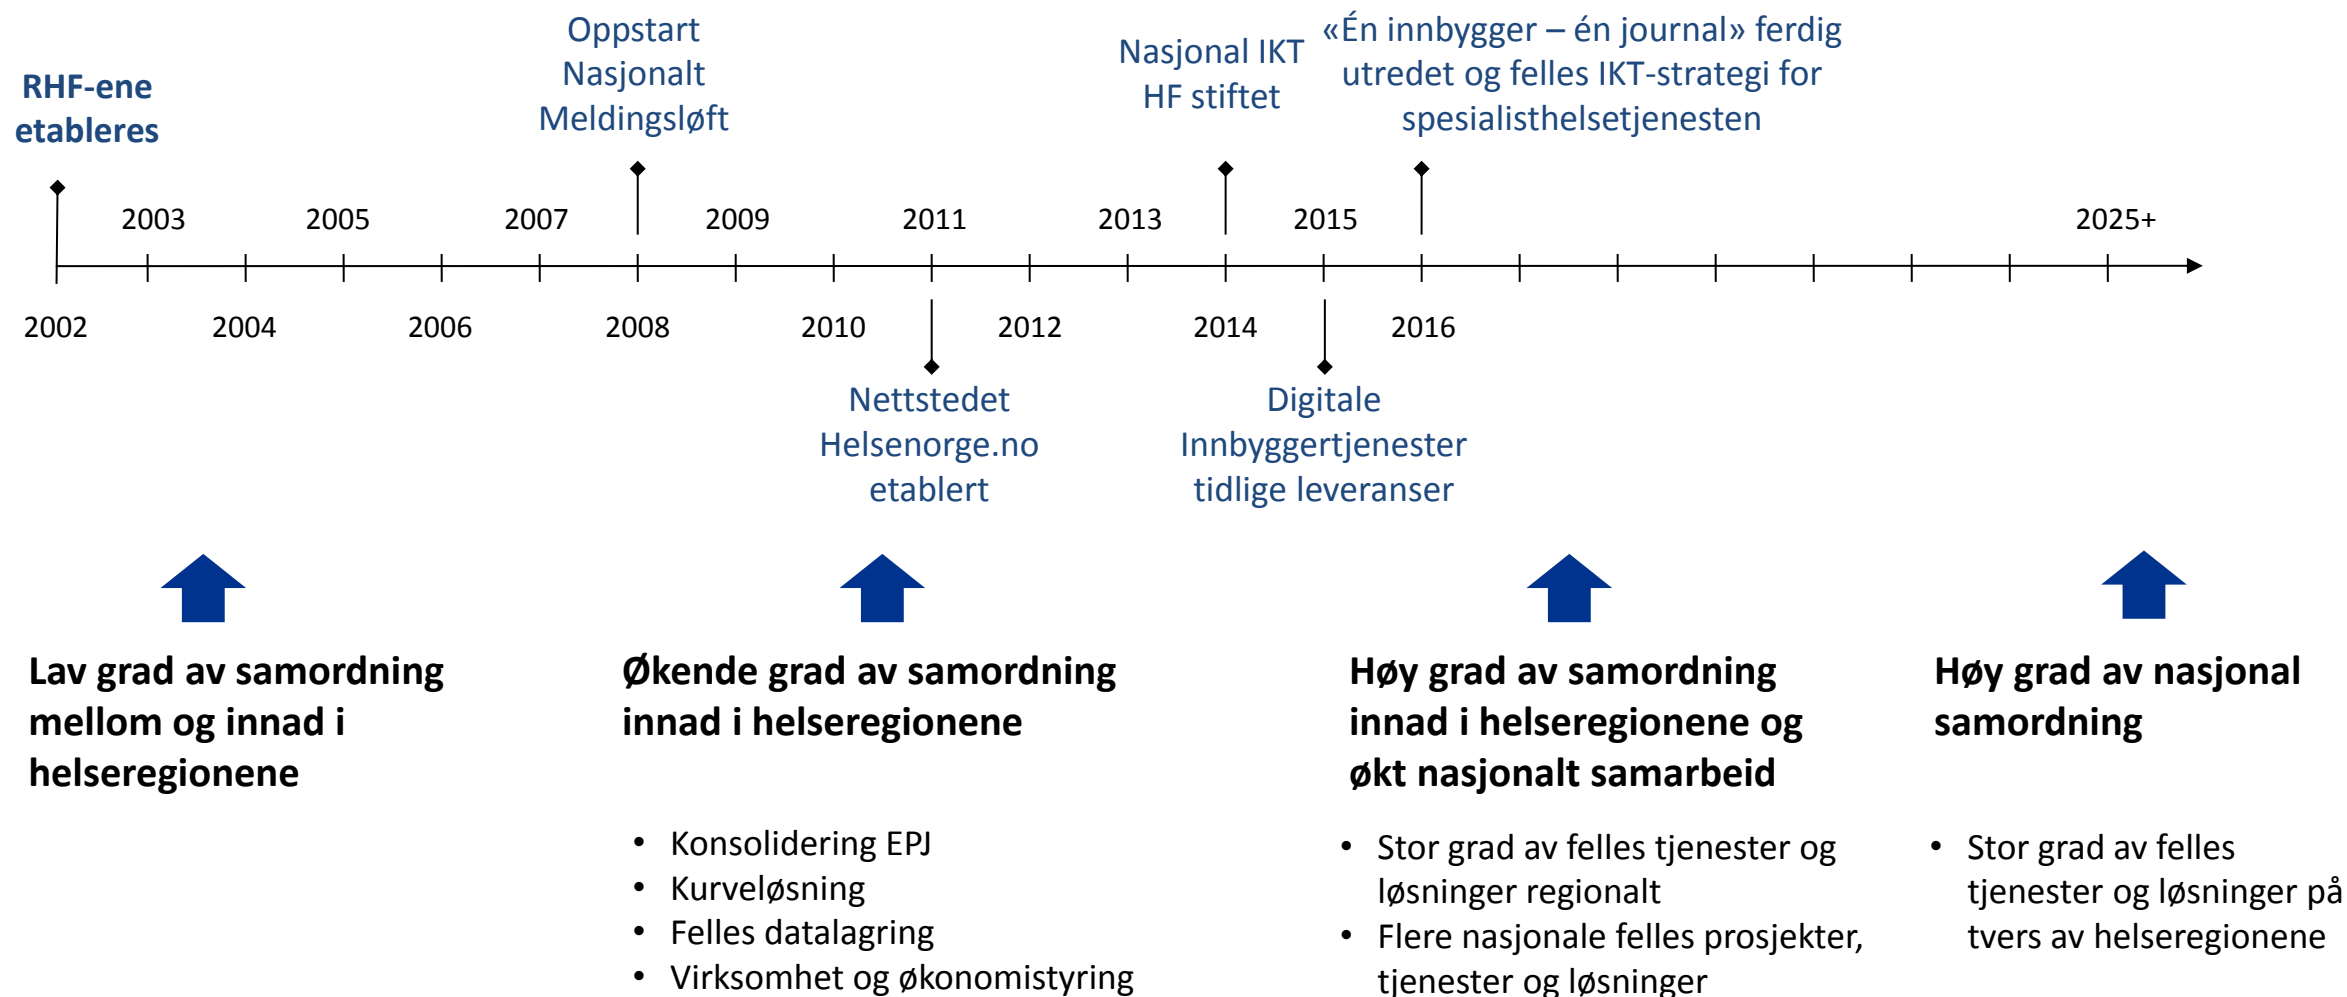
RHF-ene etableres

Oppstart Nasjonalt Meldingsløft

Nasjonal IKT HF stiftet

«Én innbygger – én journal» ferdig utredet og felles IKT-strategi for spesialisthelsetjenesten

2003 2005 2007 2009 2011 2013 2015 2025+

2002 2004 2006 2008 2010 2012 2014 2016

Nettstedet Helsenorge.no etablert

Digitale Innbyggertjenester tidlige leveranser

Lav grad av samordning mellom og innad i helseregionene

Økende grad av samordning innad i helseregionene

- Konsolidering EPJ
- Kurveløsning
- Felles datalagring
- Virksomhet og økonomistyring

Høy grad av samordning innad i helseregionene og økt nasjonalt samarbeid

- Stor grad av felles tjenester og løsninger regionalt
- Flere nasjonale felles prosjekter, tjenester og løsninger

Høy grad av nasjonal samordning

- Stor grad av felles tjenester og løsninger på tvers av helseregionene